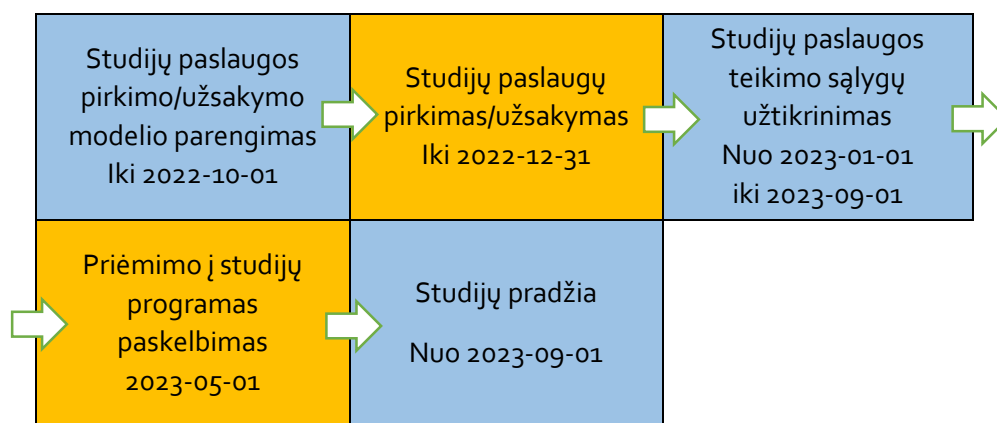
Studijų paslaugos pirkimo/užsakymo modelio parengimas
Iki 2022-10-01

Studijų paslaugų pirkimas/užsakymas
Iki 2022-12-31

Studijų paslaugos teikimo sąlygų užtikrinimas
Nuo 2023-01-01
iki 2023-09-01

Priėmimo į studijų programas paskelbimas
2023-05-01

Studijų pradžia

Nuo 2023-09-01